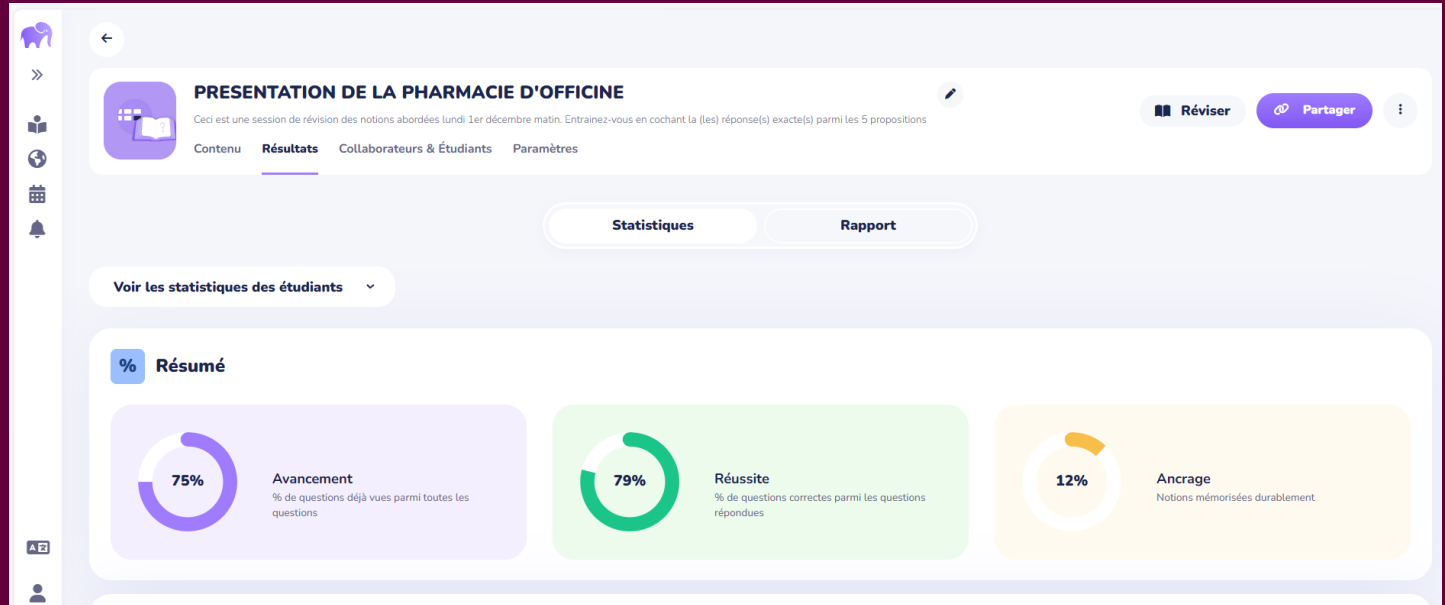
PRESENTATION DE LA PHARMACIE D'OFFICINE

Ceci est une session de révision des notions abordées lundi 1er décembre matin. Entrainez-vous en cochant la (les) réponse(s) exacte(s) parmi les 5 propositions

Contenu Résultats Collaborateurs & Étudiants Paramètres

Réviser Partager

Statistiques Rapport

Voir les statistiques des étudiants

%
Résumé

75%
Avancement
% de questions déjà vues parmi toutes les questions

79%
Réussite
% de questions correctes parmi les questions répondues

12%
Ancrage
Notions mémorisées durablement